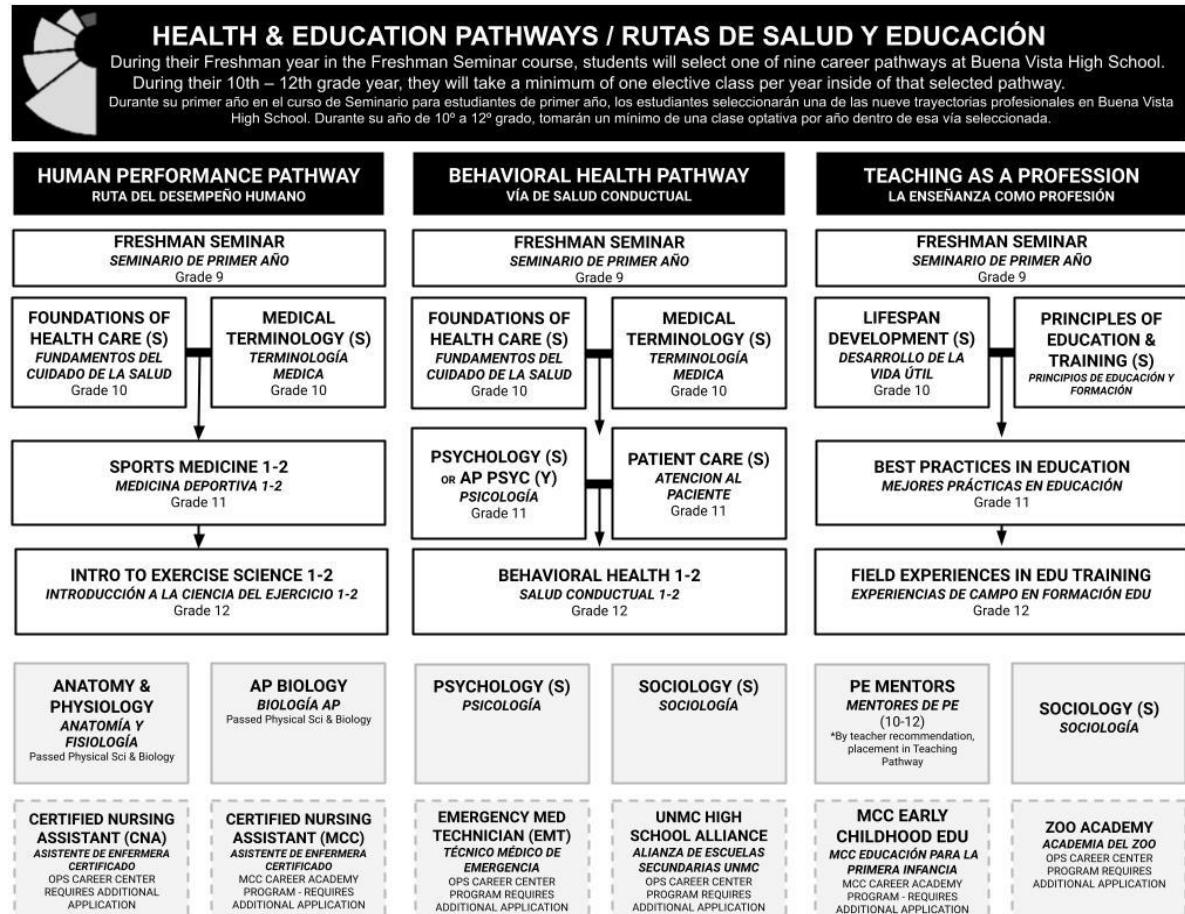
HEALTH & EDUCATION PATHWAYS / RUTAS DE SALUD Y EDUCACIÓN
During their Freshman year in the Freshman Seminar course, students will select one of nine career pathways at Buena Vista High School. During their 10th – 12th grade year, they will take a minimum of one elective class per year inside of that selected pathway.
Durante su primer año en el curso de Seminario para estudiantes de primer año, los estudiantes seleccionarán una de las nueve trayectorias profesionales en Buena Vista High School. Durante su año de 10º a 12º grado, tomarán un mínimo de una clase optativa por año dentro de esa vía seleccionada.

HUMAN PERFORMANCE PATHWAY
RUTA DEL DESEMPEÑO HUMANO

FRESHMAN SEMINAR
SEMINARIO DE PRIMER AÑO
Grade 9

FOUNDATIONS OF HEALTH CARE (S)
FUNDAMENTOS DEL CUIDADO DE LA SALUD
Grade 10

MEDICAL TERMINOLOGY (S)
TERMINOLOGÍA MEDICA
Grade 10

SPORTS MEDICINE 1-2
MEDICINA DEPORTIVA 1-2
Grade 11

INTRO TO EXERCISE SCIENCE 1-2
INTRODUCCIÓN A LA CIENCIA DEL EJERCICIO 1-2
Grade 12

ANATOMY & PHYSIOLOGY
ANATOMÍA Y FISIOLOGÍA
Passed Physical Sci & Biology

AP BIOLOGY
BIOLOGÍA AP
Passed Physical Sci & Biology

CERTIFIED NURSING ASSISTANT (CNA)
ASISTENTE DE ENFERMERA CERTIFICADO
OPS CAREER CENTER REQUIRES ADDITIONAL APPLICATION

CERTIFIED NURSING ASSISTANT (MCC)
ASISTENTE DE ENFERMERA CERTIFICADO
MCC CAREER ACADEMY PROGRAM - REQUIRES ADDITIONAL APPLICATION

BEHAVIORAL HEALTH PATHWAY
VÍA DE SALUD CONDUCTUAL

FRESHMAN SEMINAR
SEMINARIO DE PRIMER AÑO
Grade 9

FOUNDATIONS OF HEALTH CARE (S)
FUNDAMENTOS DEL CUIDADO DE LA SALUD
Grade 10

MEDICAL TERMINOLOGY (S)
TERMINOLOGÍA MEDICA
Grade 10

PSYCHOLOGY (S) OR AP PSYC (Y)
PSICOLOGÍA
Grade 11

PATIENT CARE (S)
ATENCION AL PACIENTE
Grade 11

BEHAVIORAL HEALTH 1-2
SALUD CONDUCTUAL 1-2
Grade 12

PSYCHOLOGY (S)
PSICOLOGÍA

SOCIOLOGY (S)
SOCIOLOGÍA

EMERGENCY MED TECHNICIAN (EMT)
TÉCNICO MÉDICO DE EMERGENCIA
OPS CAREER CENTER PROGRAM REQUIRES ADDITIONAL APPLICATION

UNMC HIGH SCHOOL ALLIANCE
ALIANZA DE ESCUELAS SECUNDARIAS UNMC
OPS CAREER CENTER PROGRAM REQUIRES ADDITIONAL APPLICATION

TEACHING AS A PROFESSION
LA ENSEÑANZA COMO PROFESIÓN

FRESHMAN SEMINAR
SEMINARIO DE PRIMER AÑO
Grade 9

LIFESPAN DEVELOPMENT (S)
DESARROLLO DE LA VIDA ÚTIL
Grade 10

PRINCIPLES OF EDUCATION & TRAINING (S)
PRINCIPIOS DE EDUCACIÓN Y FORMACIÓN

BEST PRACTICES IN EDUCATION
MEJORES PRÁCTICAS EN EDUCACIÓN
Grade 11

FIELD EXPERIENCES IN EDU TRAINING
EXPERIENCIAS DE CAMPO EN FORMACIÓN EDU
Grade 12

PE MENTORS
MENTORES DE PE
(10-12)
*By teacher recommendation, placement in Teaching Pathway

SOCIOLOGY (S)
SOCIOLOGÍA

MCC EARLY CHILDHOOD EDU
MCC EDUCACIÓN PARA LA PRIMERA INFANCIA
MCC CAREER ACADEMY PROGRAM - REQUIRES ADDITIONAL APPLICATION

ZOO ACADEMY
ACADEMIA DEL ZOO
OPS CAREER CENTER PROGRAM REQUIRES ADDITIONAL APPLICATION